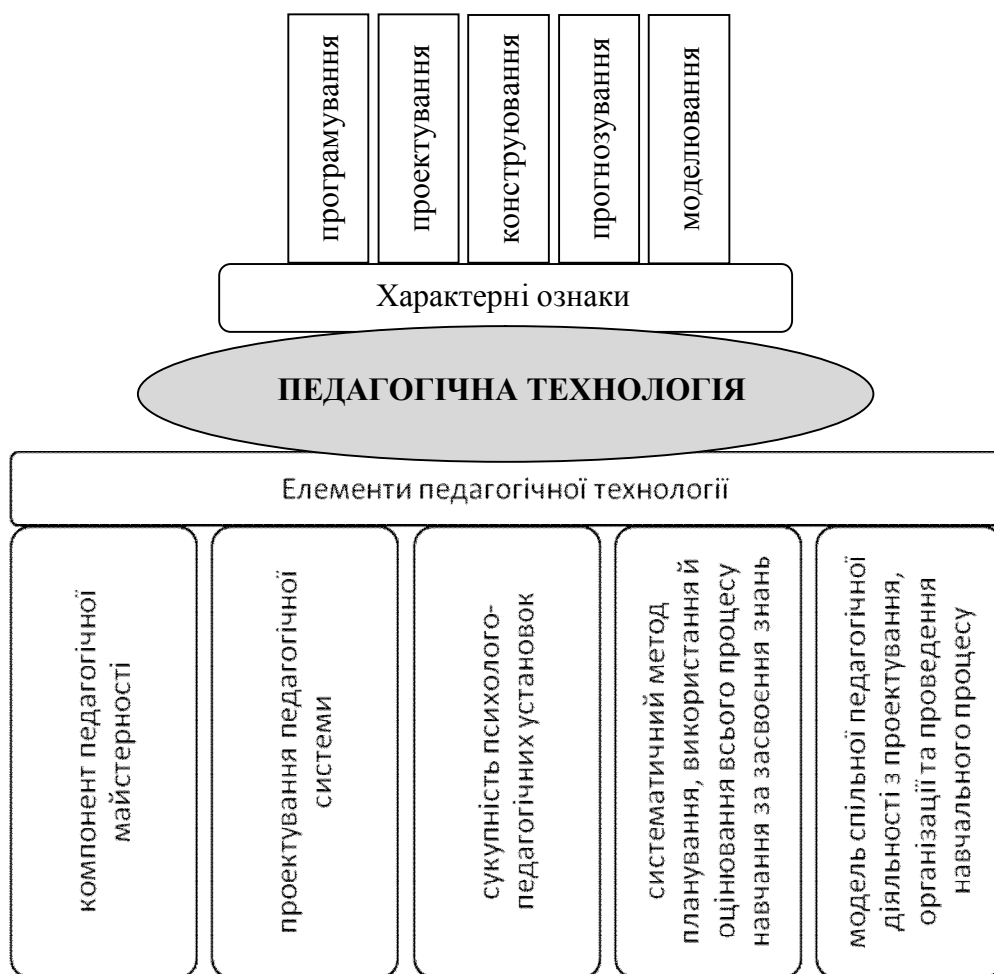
програмування

проектування

конструювання

прогнозування

моделювання

Характерні ознаки

ПЕДАГОГІЧНА ТЕХНОЛОГІЯ

Елементи педагогічної технології

компонент педагогічної майстерності

проектування педагогічної системи

сукупність психолого-педагогічних установок

систематичний метод планування, використання й оцінювання всього процесу навчання за засвоєння знань

модель спільної педагогічної діяльності з проектування, організаці та проведення навчального процесу